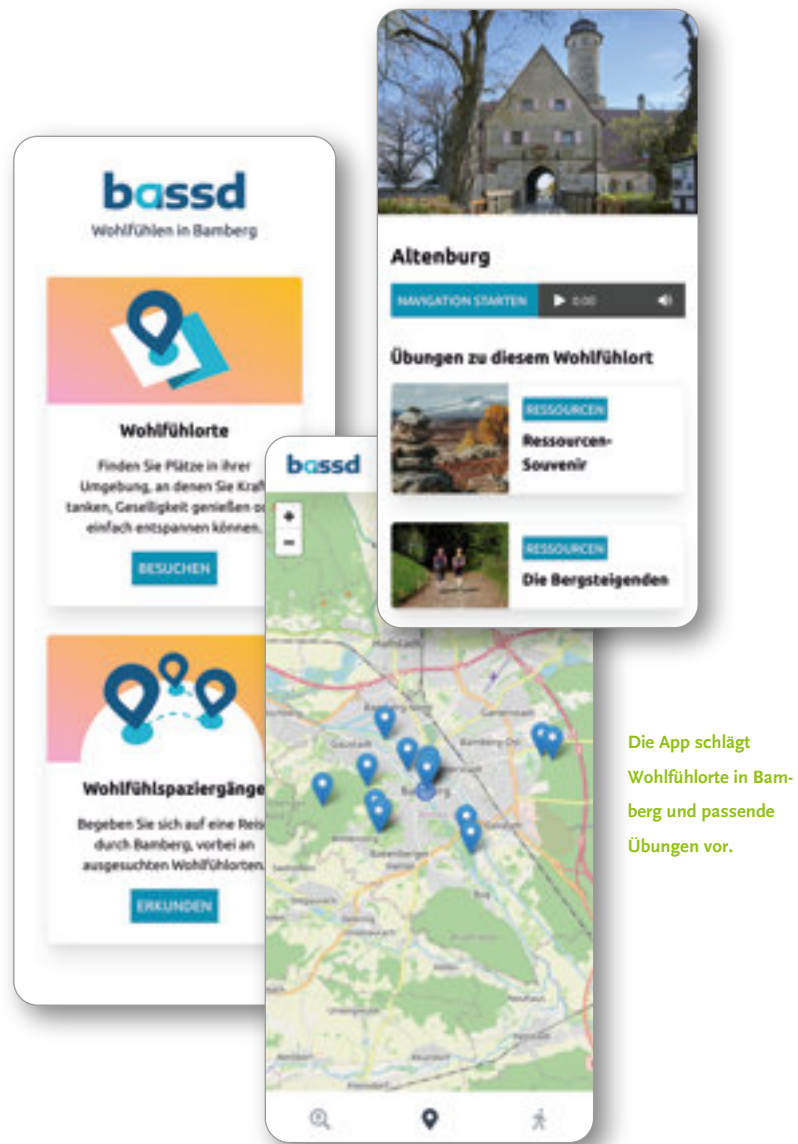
bassd

Wohlfühlen in Bamberg

Wohlfühlorte

Finden Sie Plätze in ihrer Umgebung, an denen Sie Kraf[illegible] tanken, Geselligkeit genießen o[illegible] einfach entspannen können.

BESUCHEN

Wohlfühlspaziergänge

Begeben Sie sich auf eine Reis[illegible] durch Bamberg, vorbei an ausgesuchten Wohlfühlorten.

ERKUNDEN

Altenburg

NAVIGATION STARTEN

0:00

Übungen zu diesem Wohlfühlort

RESSOURCEN

Ressourcen-Souvenir

RESSOURCEN

Die Bergsteigenden

bassd

+

−

Bamberg

Die App schlägt Wohlfühlorte in Bamberg und passende Übungen vor.